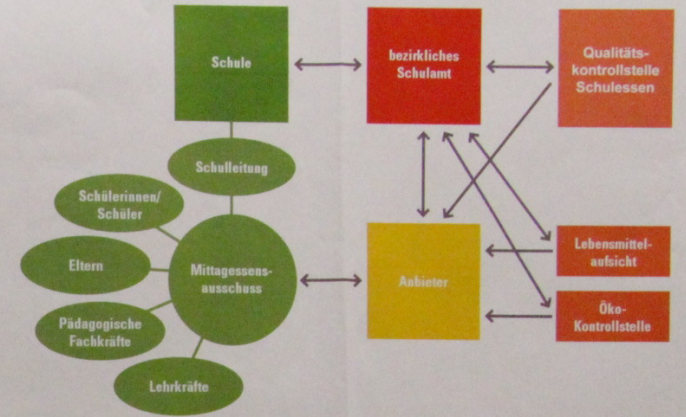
Schule

bezirkliches Schulamt

Qualitätskontrollstelle Schulessen

Schulleitung

Schülerinnen/ Schüler

Eltern

Mittagessensausschuss

Anbieter

Lebensmittelaufsicht

Pädagogische Fachkräfte

Öko-Kontrollstelle

Lehrkräfte